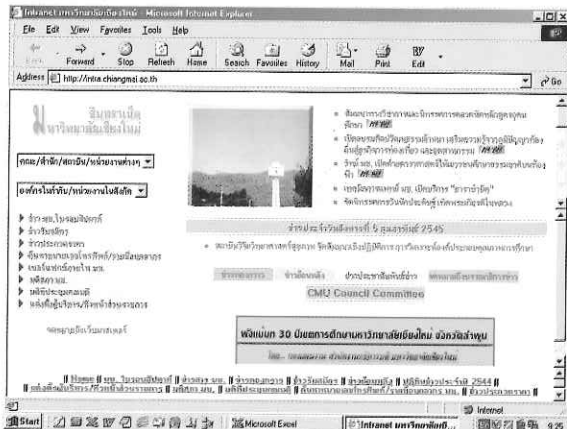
Intranet มหาวิทยาลัยเชียงใหม่ - Microsoft Internet Explorer

File Edit View Favorites Tools Help

Back Forward Stop Refresh Home Search Favorites History Mail Print Edit

Address http://intra.chiangmai.ac.th Go

อินทราเน็ต มหาวิทยาลัยเชียงใหม่

คณะ/สำนัก/สถาบัน/หน่วยงานต่างๆ

องค์กรในกำกับ/หน่วยงานในสังกัด

ข่าวประจำวันอังคารที่ 5 กุมภาพันธ์ 2545

ข่าวประชาสัมพันธ์

CMU Council Committee

พิธีเปิด 30 ปีมหาวิทยาลัยเชียงใหม่ จังหวัดลำพูน

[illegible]

Internet

Start Microsoft Excel Intranet มหาวิทยาลัยเ...